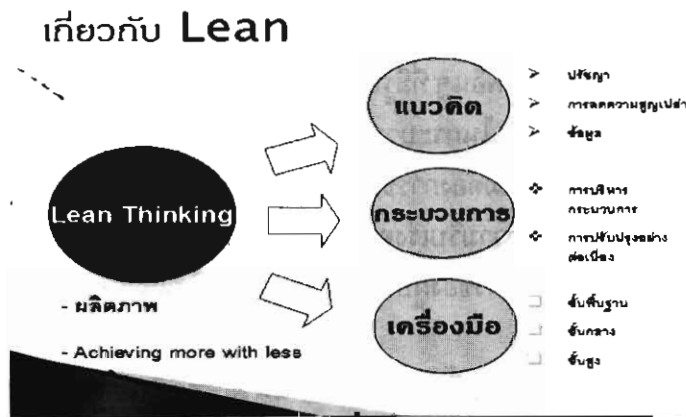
เกี่ยวกับ Lean

Lean Thinking

- ผลิตภาพ

- Achieving more with less

แนวคิด

➢ ปรัชญา
➢ การลดความสูญเปล่า
➢ ข้อมูล

กระบวนการ

❖ การบริหารกระบวนการ
❖ การปรับปรุงอย่างต่อเนื่อง

เครื่องมือ

❑ ขั้นพื้นฐาน
❑ ขั้นกลาง
❑ ขั้นสูง